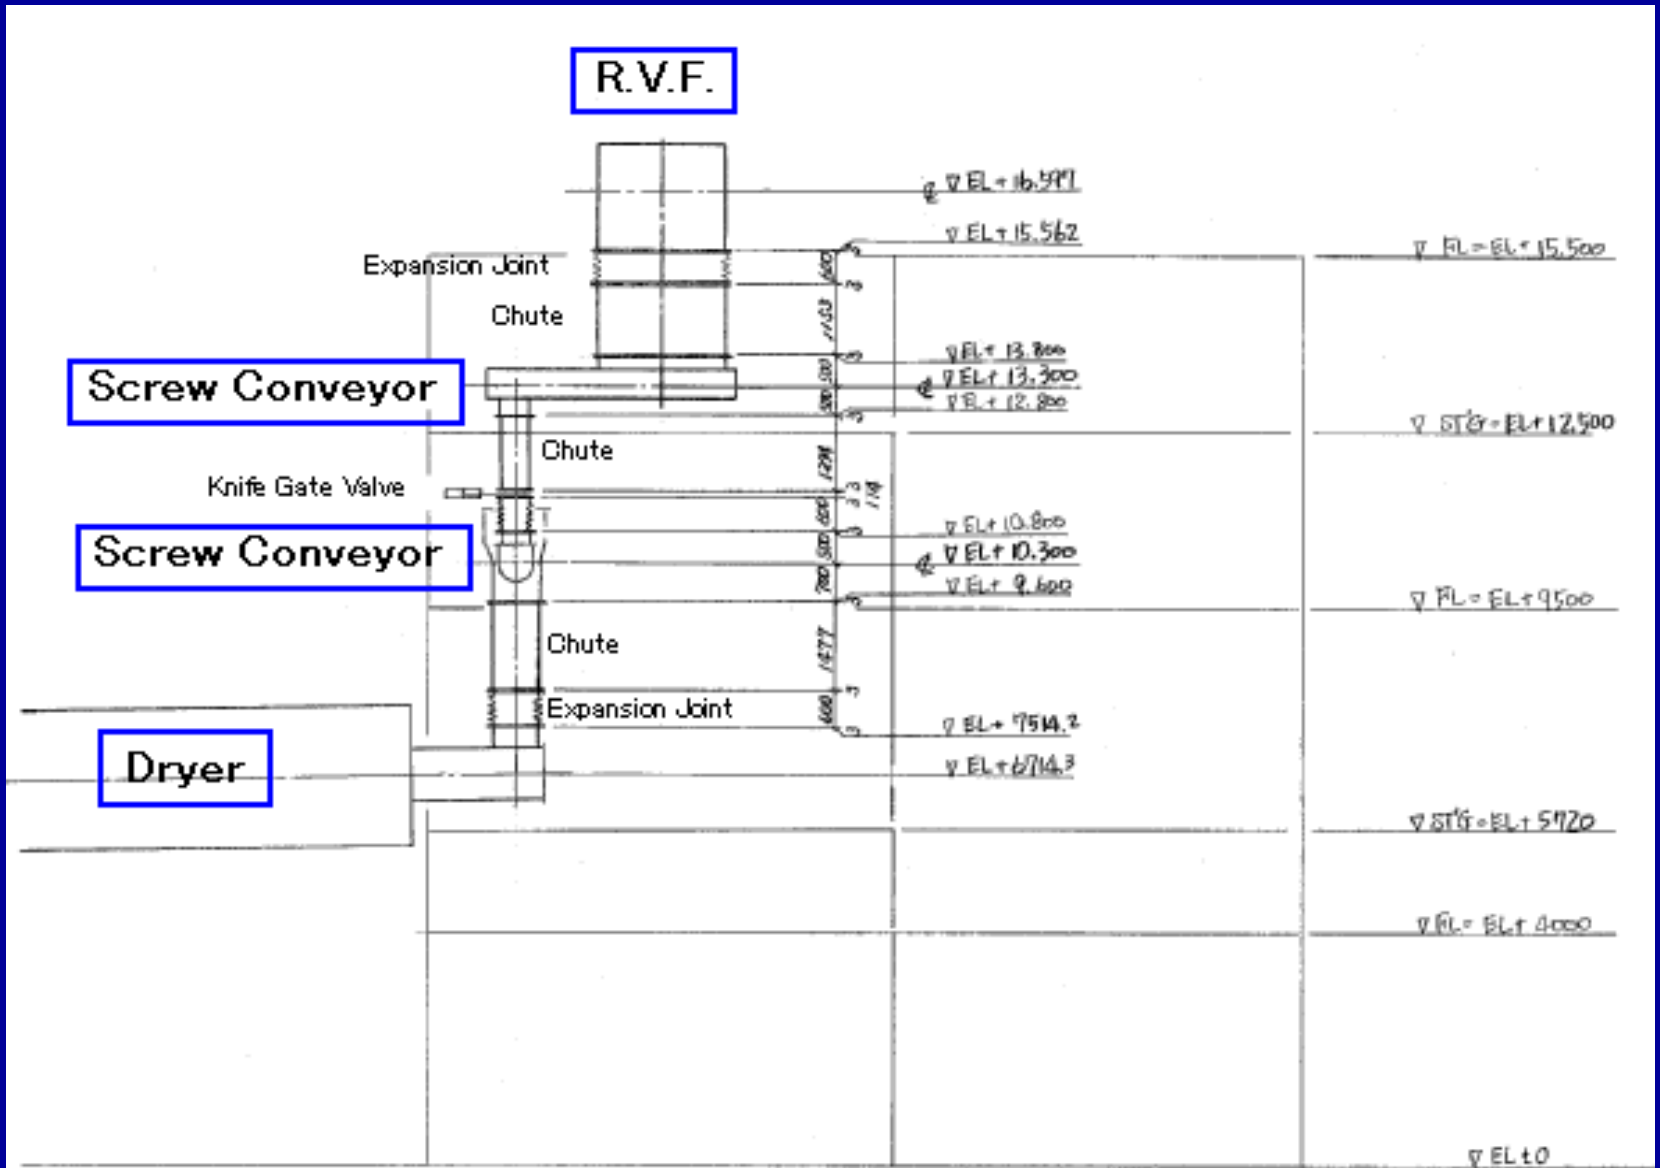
R.V.F.

℄ ▽EL+16.597

▽EL+15.562

▽FL=EL+15,500

Expansion Joint

Chute

600

1153

▽EL+13.800

Screw Conveyor

℄ ▽EL+13,300

500 500

▽EL+12.800

▽STG=EL+12,500

Chute

1291

Knife Gate Valve

33 114

600

▽EL+10.800

Screw Conveyor

500

℄ ▽EL+10,300

700

▽EL+9.600

▽FL=EL+9500

Chute

1477

Expansion Joint

600

▽EL+7514.2

Dryer

▽EL+6714.3

▽STG=EL+5720

▽FL=EL+4000

▽EL±0